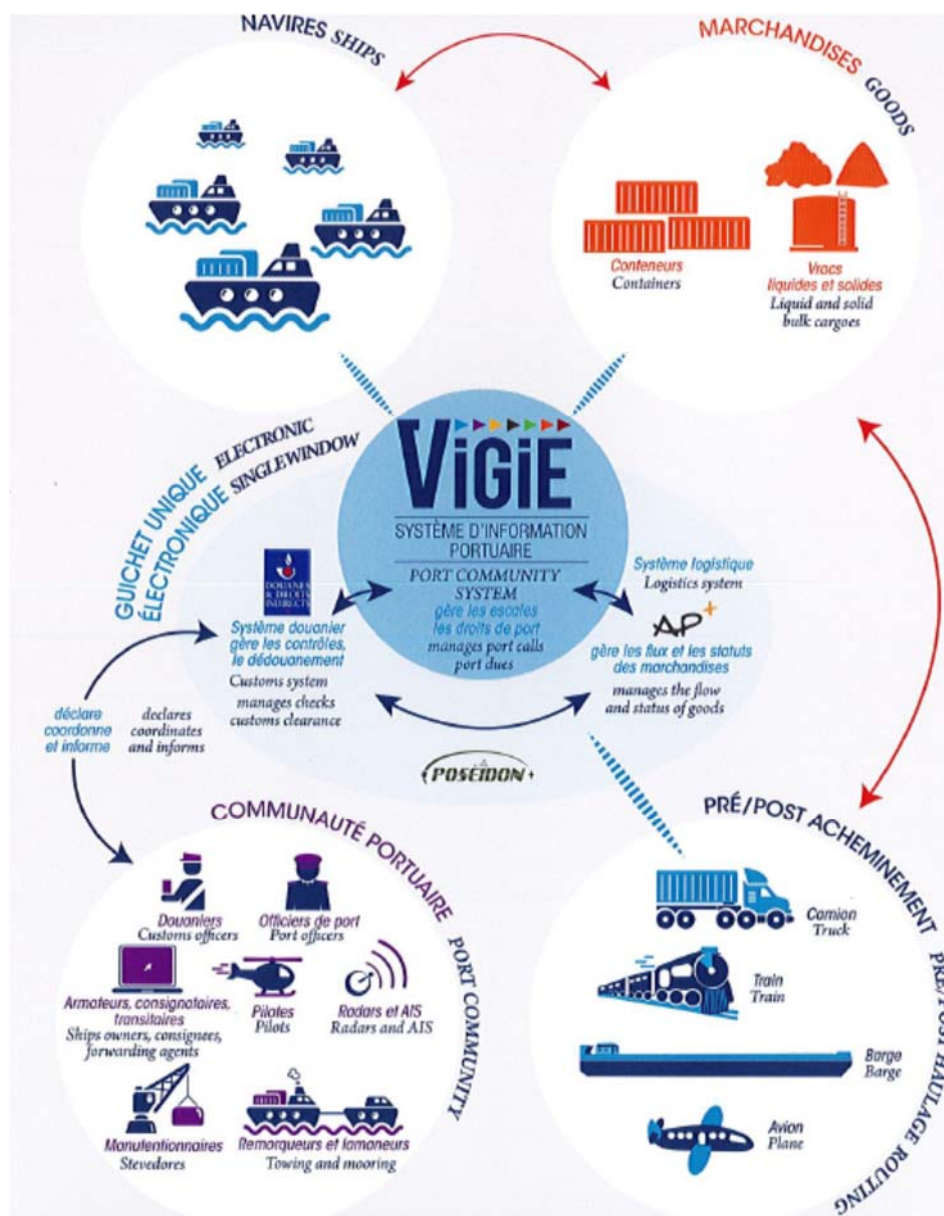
NAVIRES SHIPS

MARCHANDISES GOODS

Conteneurs
Containers

Vracs
liquides et solides
Liquid and solid bulk cargoes

GUICHET UNIQUE ÉLECTRONIQUE
ELECTRONIC SINGLEWINDOW

VIGIE
SYSTÈME D'INFORMATION PORTUAIRE
PORT COMMUNITY SYSTEM
gère les escales
les droits de port
manages port calls
port dues

DOUANES & DROITS INDIRECTS
Système douanier
gère les contrôles, le dédouanement
Customs system
manages checks
customs clearance

Système logistique
Logistics system
AP+
gère les flux et les statuts des marchandises
manages the flow and status of goods

déclare
coordonne
et informe

declares
coordinates
and informs

POSEIDON

COMMUNAUTÉ PORTUAIRE PORT COMMUNITY

Douaniers
Customs officers

Officiers de port
Port officers

Armateurs, consignataires, transitaires
Ships owners, consignees, forwarding agents

Pilotes
Pilots

Radars et AIS
Radars and AIS

Manutentionnaires
Stevedores

Remorqueurs et lamaneurs
Towing and mooring

PRÉ/POST ACHEMINEMENT PRE/POST HAULAGE ROUTING

Camion
Truck

Train
Train

Barge
Barge

Avion
Plane